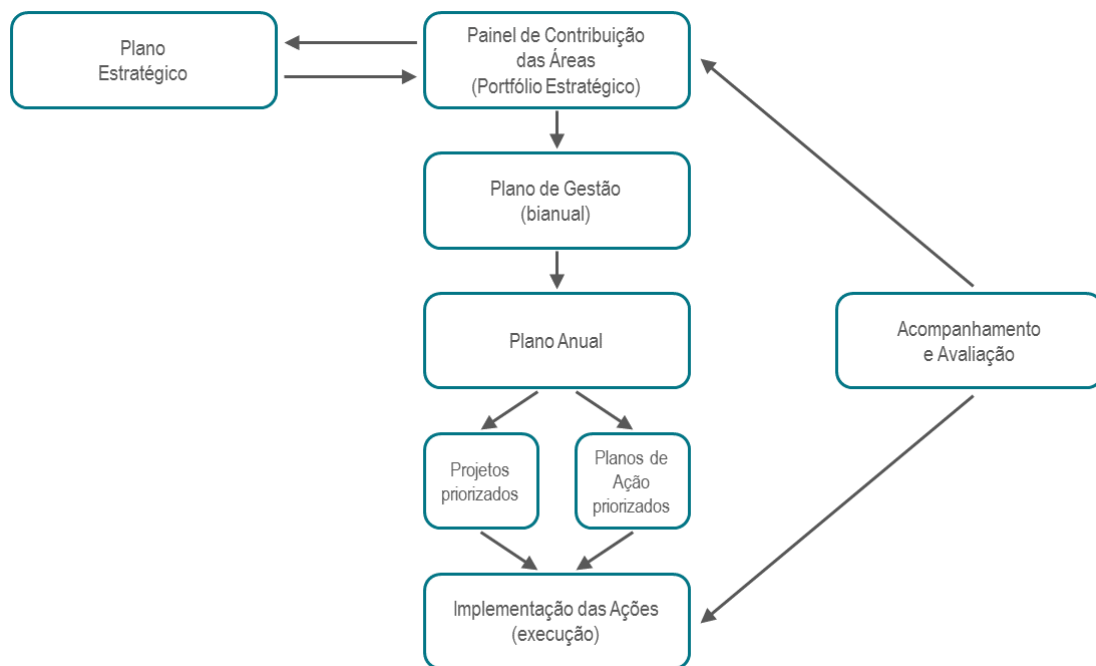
Plano Estratégico

Painel de Contribuição das Áreas (Portfólio Estratégico)

Plano de Gestão (bianual)

Plano Anual

Acompanhamento e Avaliação

Projetos priorizados

Planos de Ação priorizados

Implementação das Ações (execução)